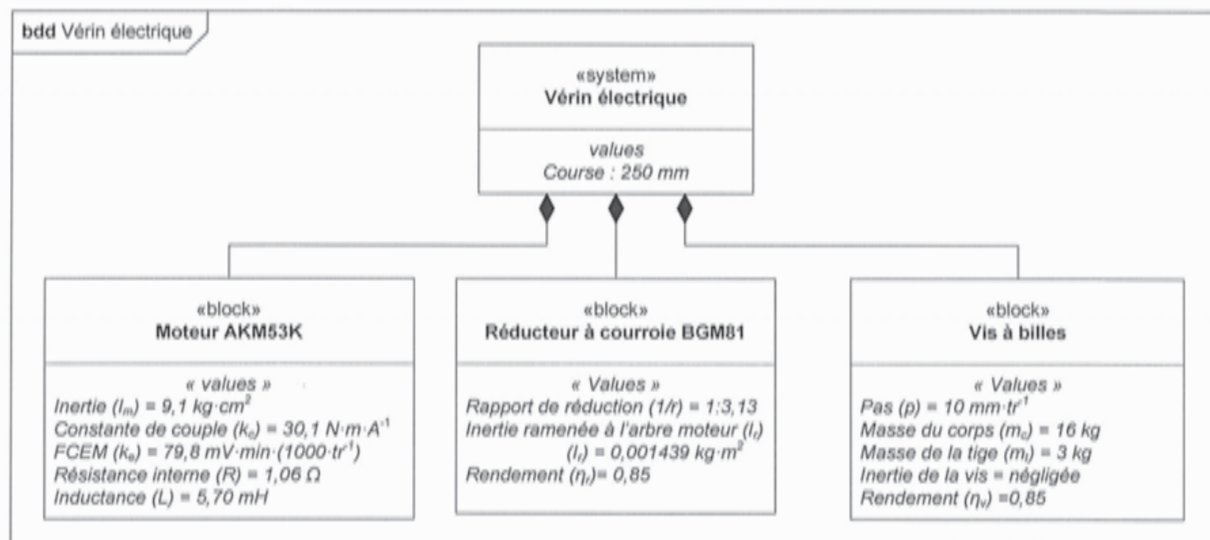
bdd Vérin électrique

«system»
**Vérin électrique**

values
Course : 250 mm

«block»
**Moteur AKM53K**

« values »
Inertie ($I_m$) = 9,1 kg·cm$^2$
Constante de couple ($k_c$) = 30,1 N·m·A$^{-1}$
FCEM ($k_e$) = 79,8 mV·min·(1000·tr$^{-1}$)
Résistance interne (R) = 1,06 Ω
Inductance (L) = 5,70 mH

«block»
**Réducteur à courroie BGM81**

« Values »
Rapport de réduction (1/r) = 1:3,13
Inertie ramenée à l'arbre moteur ($I_r$)
($I_r$) = 0,001439 kg·m$^2$
Rendement ($\eta_r$)= 0,85

«block»
**Vis à billes**

« Values »
Pas (p) = 10 mm·tr$^{-1}$
Masse du corps ($m_c$) = 16 kg
Masse de la tige ($m_t$) = 3 kg
Inertie de la vis = négligée
Rendement ($\eta_v$) =0,85